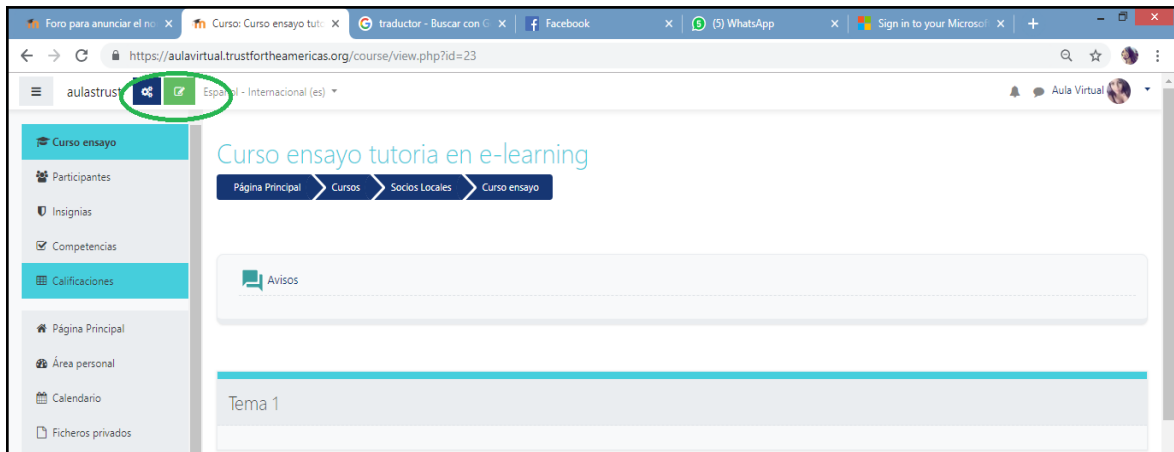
Foro para anunciar el no ×
Curso: Curso ensayo tuto ×
traductor - Buscar con G ×
Facebook ×
(5) WhatsApp ×
Sign in to your Microsof ×
+

https://aulavirtual.trustfortheamericas.org/course/view.php?id=23

aulastrust
Espa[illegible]l - Internacional (es)
Aula Virtual

Curso ensayo
Participantes
Insignias
Competencias
Calificaciones
Página Principal
Área personal
Calendario
Ficheros privados

Curso ensayo tutoria en e-learning

Página Principal
Cursos
Socios Locales
Curso ensayo

Avisos

Tema 1